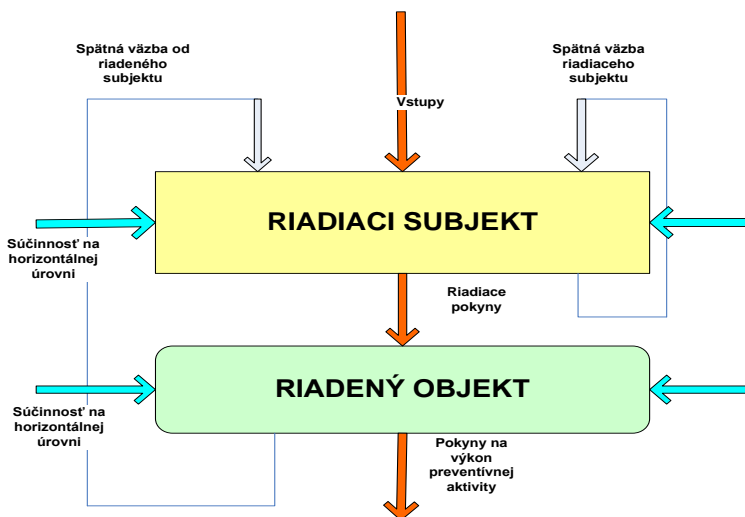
Spätná väzba od riadeného subjektu

Vstupy

Spätná väzba riadiaceho subjektu

RIADIACI SUBJEKT

Súčinnosť na horizontálnej úrovni

Riadiace pokyny

RIADENÝ OBJEKT

Súčinnosť na horizontálnej úrovni

Pokyny na výkon preventívnej aktivity